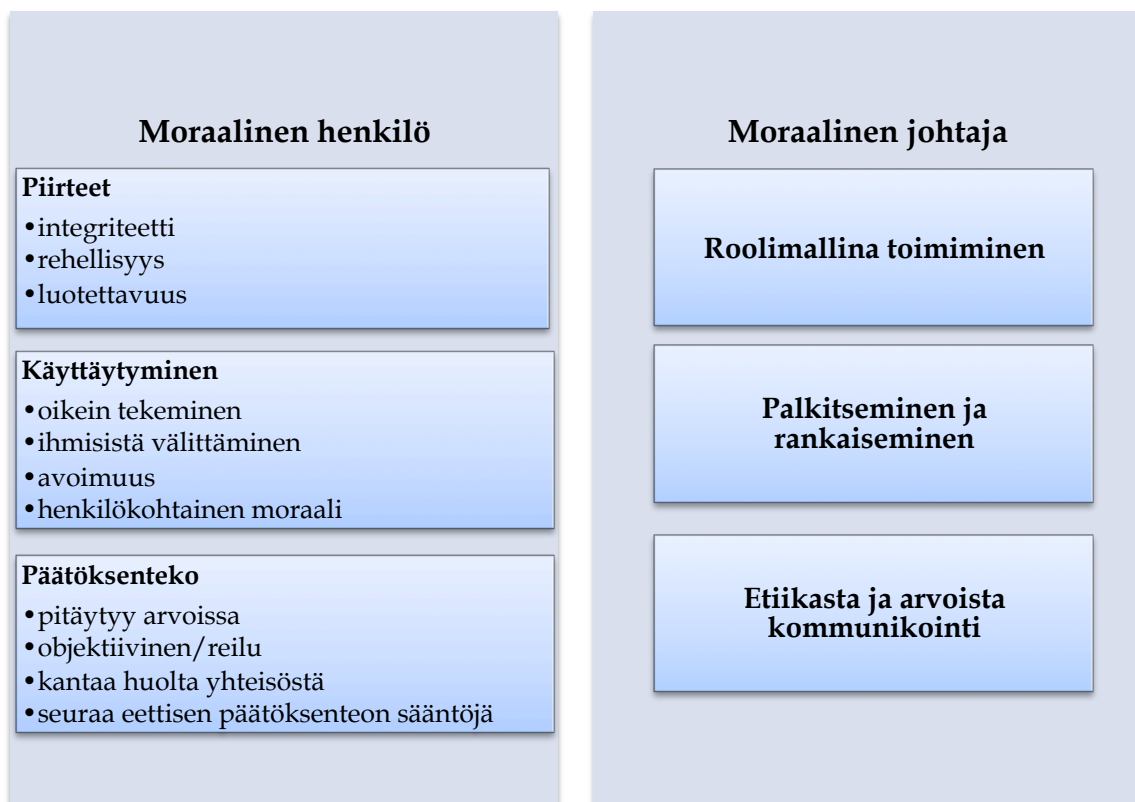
Moraalinen henkilö

Piirteet
•integriteetti
•rehellisyys
•luotettavuus

Käyttäytyminen
•oikein tekeminen
•ihmisistä välittäminen
•avoimuus
•henkilökohtainen moraali

Päätöksenteko
•pitäytyy arvoissa
•objektiivinen/reilu
•kantaa huolta yhteisöstä
•seuraa eettisen päätöksenteon sääntöjä

Moraalinen johtaja

Roolimallina toimiminen

Palkitseminen ja rankaiseminen

Etiikasta ja arvoista kommunikointi